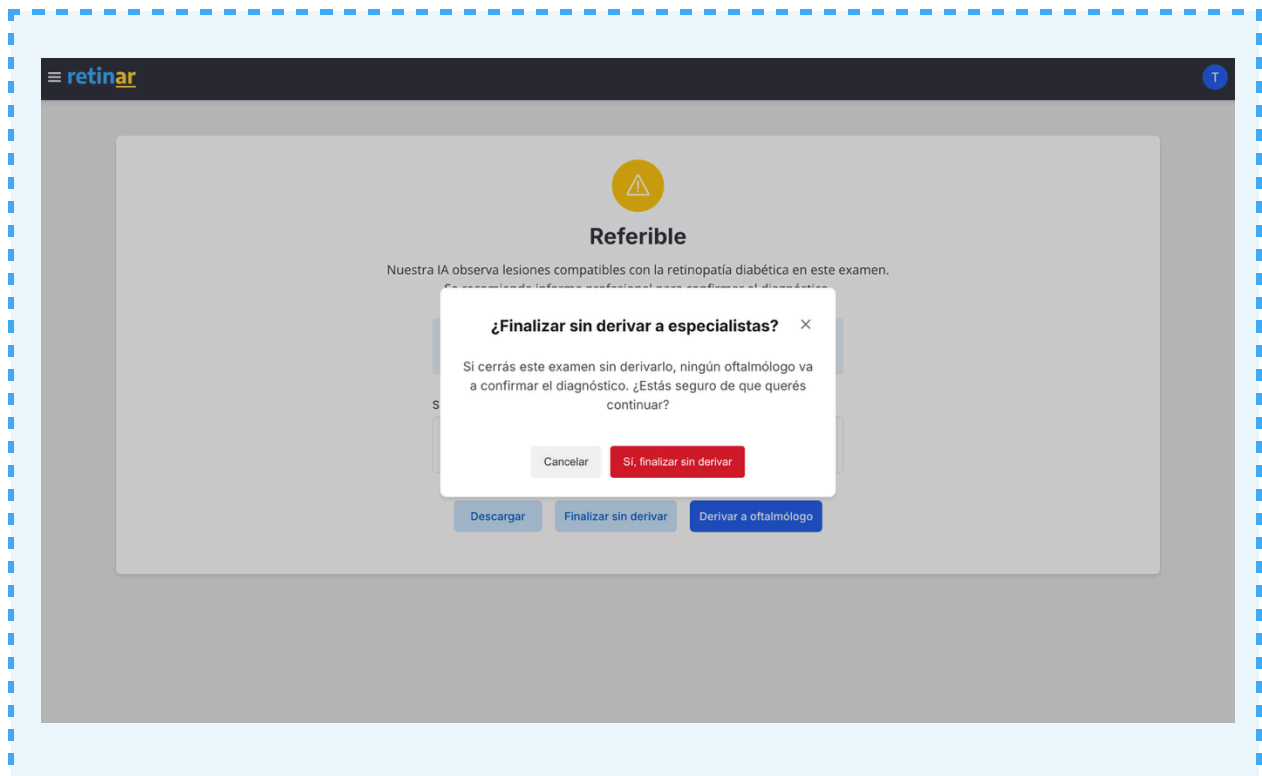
retinar

T

Referible

Nuestra IA observa lesiones compatibles con la retinopatía diabética en este examen.
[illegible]

¿Finalizar sin derivar a especialistas?

×

Si cerrás este examen sin derivarlo, ningún oftalmólogo va a confirmar el diagnóstico. ¿Estás seguro de que querés continuar?

Cancelar

Sí, finalizar sin derivar

S

Descargar

Finalizar sin derivar

Derivar a oftalmólogo